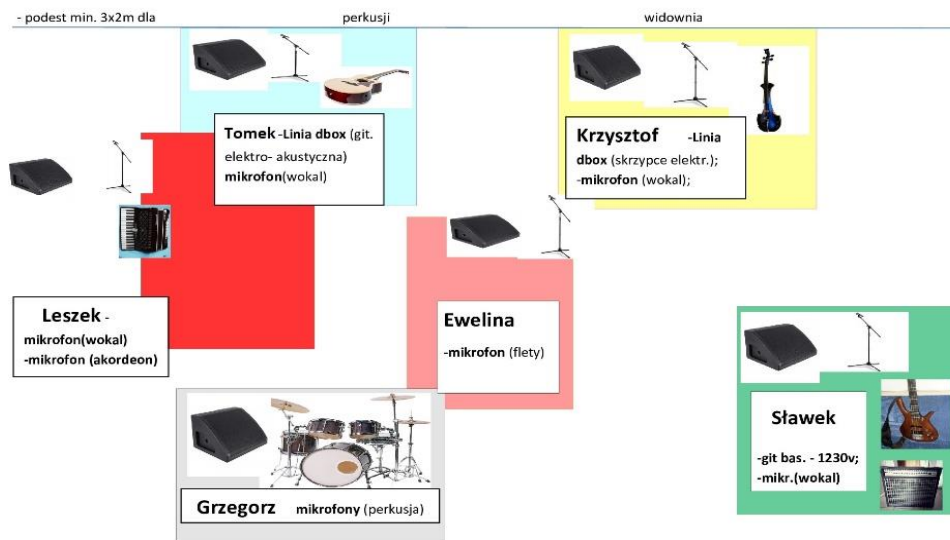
- podest min. 3x2m dla perkusji widownia

Tomek -Linia dbox (git. elektro- akustyczna) mikrofon(wokal)

Krzysztof -Linia dbox (skrzypce elektr.); -mikrofon (wokal);

Leszek - mikrofon(wokal) -mikrofon (akordeon)

Ewelina

-mikrofon (flety)

Sławek

-git bas. - 1230v; -mikr.(wokal)

Grzegorz mikrofony (perkusja)